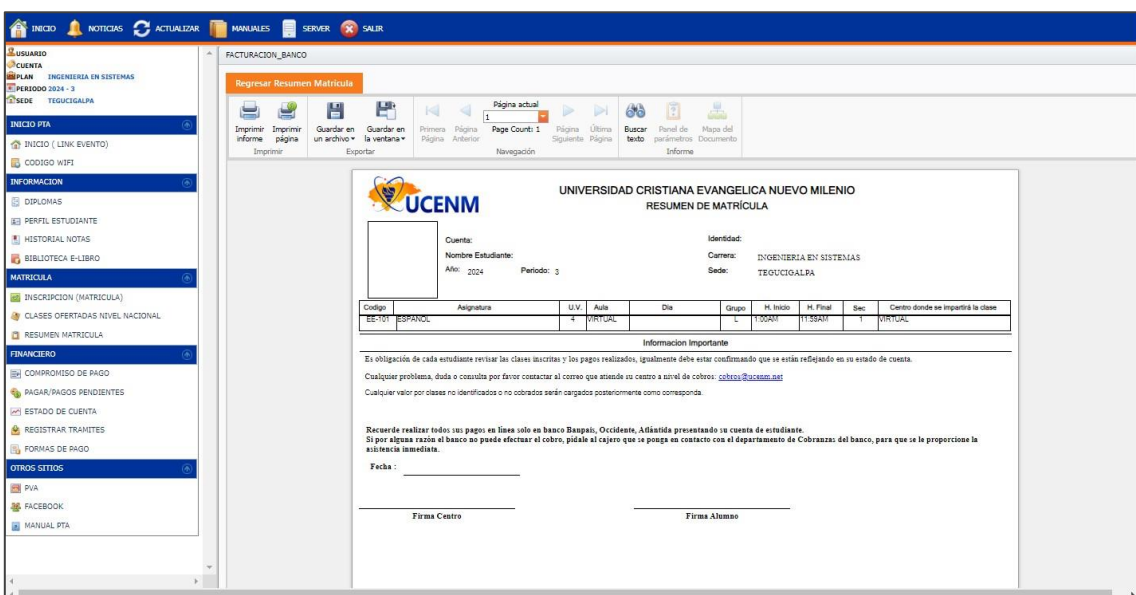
INICIO NOTICIAS ACTUALIZAR MANUALES SERVER SALIR

USUARIO
CUENTA
PLAN INGENIERIA EN SISTEMAS
PERIODO 2024 - 3
SEDE TEGUCIGALPA

INICIO PTA
INICIO ( LINK EVENTO)
CODIGO WIFI
INFORMACION
DIPLOMAS
PERFIL ESTUDIANTE
HISTORIAL NOTAS
BIBLIOTECA E-LIBRO
MATRICULA
INSCRIPCION (MATRICULA)
CLASES OFERTADAS NIVEL NACIONAL
RESUMEN MATRICULA
FINANCIERO
COMPROMISO DE PAGO
PAGAR/PAGOS PENDIENTES
ESTADO DE CUENTA
REGISTRAR TRAMITES
FORMAS DE PAGO
OTROS SITIOS
PVA
FACEBOOK
MANUAL PTA

FACTURACION_BANCO

Regresar Resumen Matricula

Imprimir informe Imprimir página Imprimir
Guardar en un archivo Guardar en la ventana Exportar
Primera Página Página Anterior Página actual 1 Page Count: 1 Página Siguiente Última Página Navegación
Buscar texto Panel de parámetros Mapa del Documento Informe

UCENM
UNIVERSIDAD CRISTIANA EVANGELICA NUEVO MILENIO
RESUMEN DE MATRÍCULA

Cuenta:
Nombre Estudiante:
Año: 2024 Periodo: 3
Identidad:
Carrera: INGENIERIA EN SISTEMAS
Sede: TEGUCIGALPA

| Codigo | Asignatura | U.V. | Aula | Dia | Grupo | H. Inicio | H. Final | Sec | Centro donde se impartirá la clase |
|---|---|---|---|---|---|---|---|---|---|
| EE-101 | ESPAÑOL | 4 | VIRTUAL | | L | 1:00AM | 11:59AM | 1 | VIRTUAL |

Informacion Importante

Es obligación de cada estudiante revisar las clases inscritas y los pagos realizados, igualmente debe estar confirmando que se están reflejando en su estado de cuenta.

Cualquier problema, duda o consulta por favor contactar al correo que atiende su centro a nivel de cobros: cobros@ucenm.net

Cualquier valor por clases no identificados o no cobrados serán cargados posteriormente como corresponda.

Recuerde realizar todos sus pagos en línea solo en banco Banpais, Occidente, Atlántida presentando su cuenta de estudiante.
Si por alguna razón el banco no puede efectuar el cobro, pídale al cajero que se ponga en contacto con el departamento de Cobranzas del banco, para que se le proporcione la asistencia inmediata.

Fecha :

Firma Centro

Firma Alumno